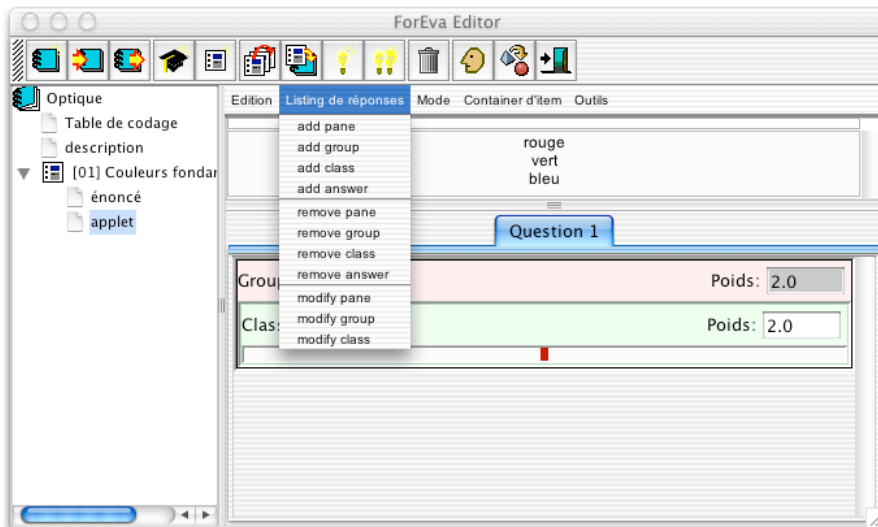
ForEva Editor

Optique
Table de codage
description
[01] Couleurs fondar
énoncé
applet

Edition Listing de réponses Mode Container d'item Outils

add pane
add group
add class
add answer
remove pane
remove group
remove class
remove answer
modify pane
modify group
modify class

rouge
vert
bleu

Question 1

Grou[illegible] Poids: 2.0
Clas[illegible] Poids: 2.0